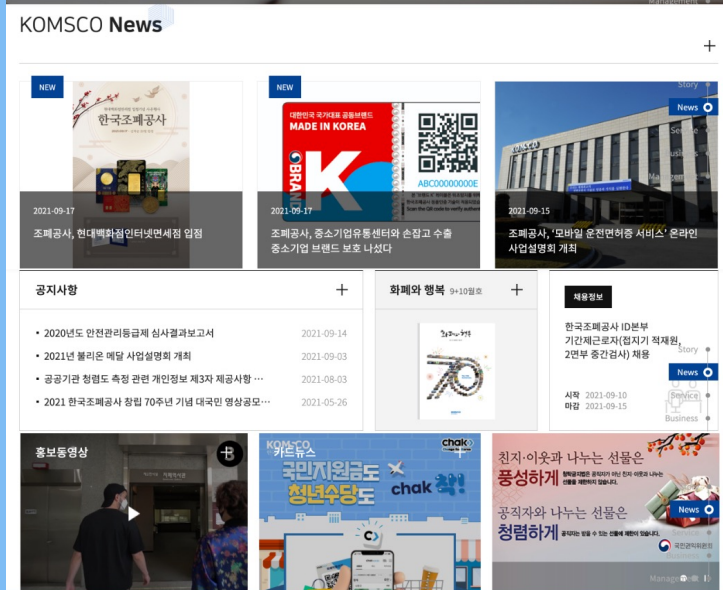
KOMSCO News

+

NEW

한국조폐공사

2021-09-17

조폐공사, 현대백화점인터넷면세점 입점

NEW

대한민국 국가대표 공동브랜드
MADE IN KOREA

ABC00000000E

2021-09-17

조폐공사, 중소기업유통센터와 손잡고 수출 중소기업 브랜드 보호 나섰다

2021-09-15

조폐공사, '모바일 운전면허증 서비스' 온라인 사업설명회 개최

Story
News
Service
Business
Management

공지사항

+

2020년도 안전관리등급제 심사결과보고서 2021-09-14
2021년 불리온 메달 사업설명회 개최 2021-09-03
공공기관 청렴도 측정 관련 개인정보 제3자 제공사항 … 2021-08-03
2021 한국조폐공사 창립 70주년 기념 대국민 영상공모… 2021-05-26

화폐와 행복 9+10월호

+

채용정보

한국조폐공사 ID본부 기간제근로자(접지기 적재원, 2명부 중간검사) 채용

시작 2021-09-10
마감 2021-09-15

Story
News
Service
Business

홍보동영상

KOMSCO 카드뉴스

국민지원금도 청년수당도

chak 착!

친지·이웃과 나누는 선물은 풍성하게

공직자와 나누는 선물은 청렴하게

News

Management